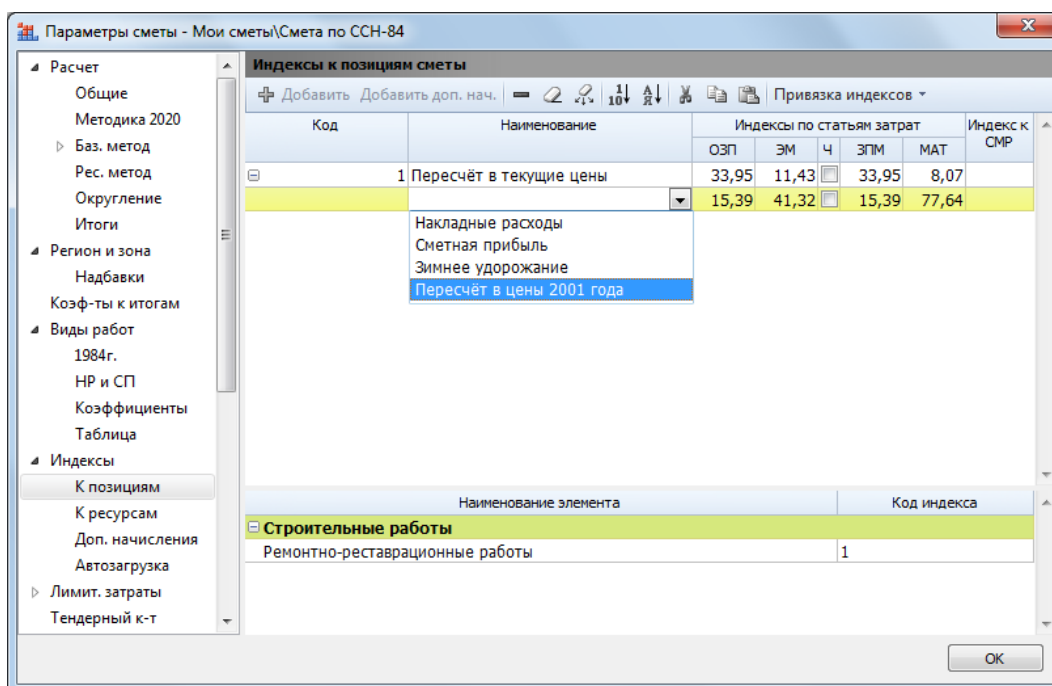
Параметры сметы - Мои сметы\Смета по ССН-84

Расчет
Общие
Методика 2020
Баз. метод
Рес. метод
Округление
Итоги
Регион и зона
Надбавки
Коэф-ты к итогам
Виды работ
1984г.
НР и СП
Коэффициенты
Таблица
Индексы
К позициям
К ресурсам
Доп. начисления
Автозагрузка
Лимит. затраты
Тендерный к-т

Индексы к позициям сметы

Добавить Добавить доп. нач. Привязка индексов

| Код | Наименование | ОЗП | ЭМ | Ч | ЗПМ | МАТ | Индекс к СМР |
|---|---|---|---|---|---|---|---|
| 1 | Пересчёт в текущие цены | 33,95 | 11,43 | | 33,95 | 8,07 | |
| | | 15,39 | 41,32 | | 15,39 | 77,64 | |

Индексы по статьям затрат

Накладные расходы
Сметная прибыль
Зимнее удорожание
Пересчёт в цены 2001 года

| Наименование элемента | Код индекса |
|---|---|
| Строительные работы | |
| Ремонтно-реставрационные работы | 1 |

OK